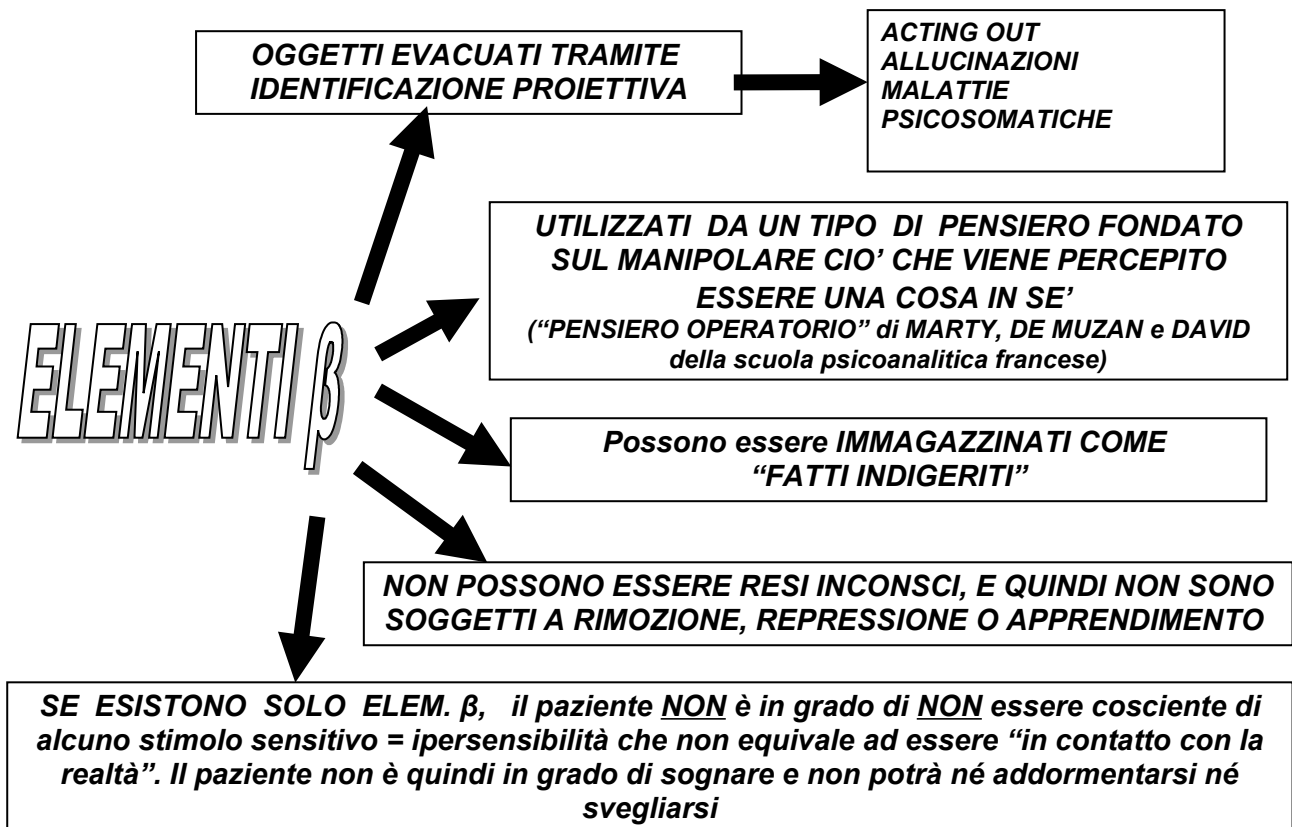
ELEMENTI β

OGGETTI EVACUATI TRAMITE IDENTIFICAZIONE PROIETTIVA

ACTING OUT
ALLUCINAZIONI
MALATTIE PSICOSOMATICHE

UTILIZZATI DA UN TIPO DI PENSIERO FONDATO SUL MANIPOLARE CIO' CHE VIENE PERCEPITO ESSERE UNA COSA IN SE'
("PENSIERO OPERATORIO" di MARTY, DE MUZAN e DAVID della scuola psicoanalitica francese)

Possono essere IMMAGAZZINATI COME "FATTI INDIGERITI"

NON POSSONO ESSERE RESI INCONSCI, E QUINDI NON SONO SOGGETTI A RIMOZIONE, REPRESSIONE O APPRENDIMENTO

SE ESISTONO SOLO ELEM. β, il paziente NON è in grado di NON essere cosciente di alcuno stimolo sensitivo = ipersensibilità che non equivale ad essere "in contatto con la realtà". Il paziente non è quindi in grado di sognare e non potrà né addormentarsi né svegliarsi